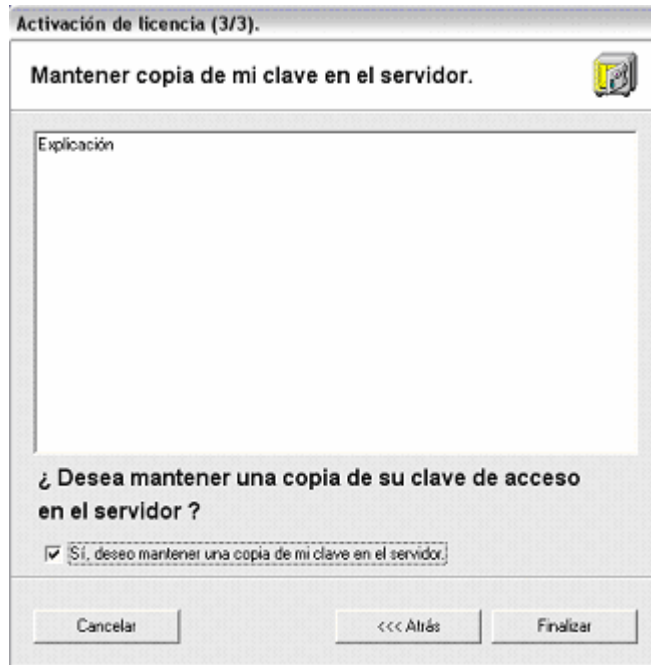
Activación de licencia (3/3).

Mantener copia de mi clave en el servidor.

Explicación

¿ Desea mantener una copia de su clave de acceso en el servidor ?

Sí, deseo mantener una copia de mi clave en el servidor.

Cancelar

<<< Atrás

Finalizar